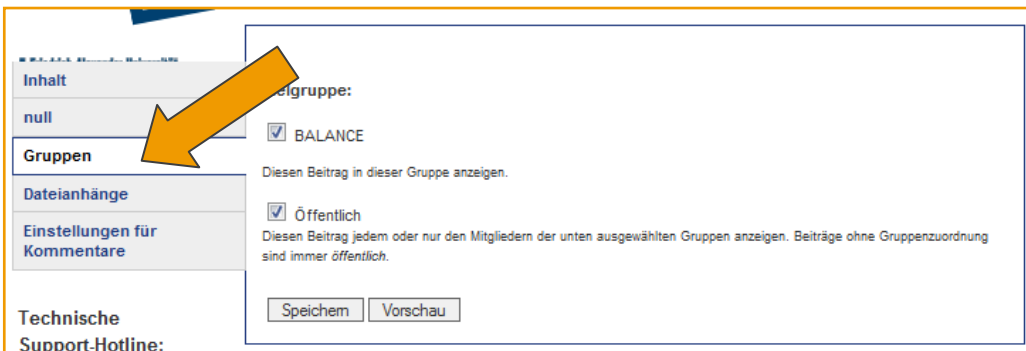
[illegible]

Inhalt

null

Gruppen

Dateianhänge

Einstellungen für Kommentare

Technische Support-Hotline:

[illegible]elgruppe:

BALANCE

Diesen Beitrag in dieser Gruppe anzeigen.

Öffentlich

Diesen Beitrag jedem oder nur den Mitgliedern der unten ausgewählten Gruppen anzeigen. Beiträge ohne Gruppenzuordnung sind immer *öffentlich*.

Speichern Vorschau